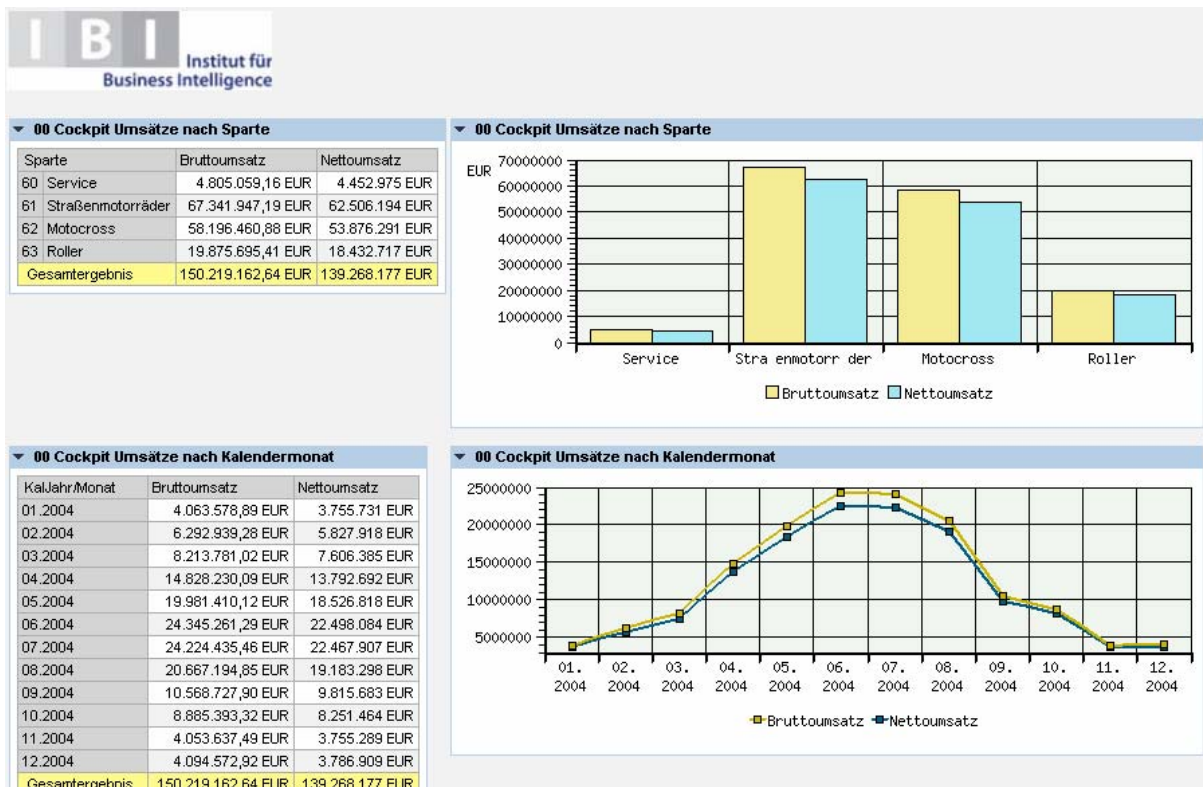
I B I Institut für Business Intelligence

00 Cockpit Umsätze nach Sparte

| Sparte | Bruttoumsatz | Nettoumsatz |
|---|---|---|
| 60 Service | 4.805.059,16 EUR | 4.452.975 EUR |
| 61 Straßenmotorräder | 67.341.947,19 EUR | 62.506.194 EUR |
| 62 Motocross | 58.196.460,88 EUR | 53.876.291 EUR |
| 63 Roller | 19.875.695,41 EUR | 18.432.717 EUR |
| Gesamtergebnis | 150.219.162,64 EUR | 139.268.177 EUR |

00 Cockpit Umsätze nach Sparte

EUR 70000000 60000000 50000000 40000000 30000000 20000000 10000000 0

Service Stra enmotorr der Motocross Roller

Bruttoumsatz Nettoumsatz

00 Cockpit Umsätze nach Kalendermonat

| KalJahr/Monat | Bruttoumsatz | Nettoumsatz |
|---|---|---|
| 01.2004 | 4.063.578,89 EUR | 3.755.731 EUR |
| 02.2004 | 6.292.939,28 EUR | 5.827.918 EUR |
| 03.2004 | 8.213.781,02 EUR | 7.606.385 EUR |
| 04.2004 | 14.828.230,09 EUR | 13.792.692 EUR |
| 05.2004 | 19.981.410,12 EUR | 18.526.818 EUR |
| 06.2004 | 24.345.261,29 EUR | 22.498.084 EUR |
| 07.2004 | 24.224.435,46 EUR | 22.467.907 EUR |
| 08.2004 | 20.667.194,85 EUR | 19.183.298 EUR |
| 09.2004 | 10.568.727,90 EUR | 9.815.683 EUR |
| 10.2004 | 8.885.393,32 EUR | 8.251.464 EUR |
| 11.2004 | 4.053.637,49 EUR | 3.755.289 EUR |
| 12.2004 | 4.094.572,92 EUR | 3.786.909 EUR |
| Gesamtergebnis | 150.219.162,64 EUR | 139.268.177 EUR |

00 Cockpit Umsätze nach Kalendermonat

25000000 20000000 15000000 10000000 5000000

01. 2004 02. 2004 03. 2004 04. 2004 05. 2004 06. 2004 07. 2004 08. 2004 09. 2004 10. 2004 11. 2004 12. 2004

Bruttoumsatz Nettoumsatz